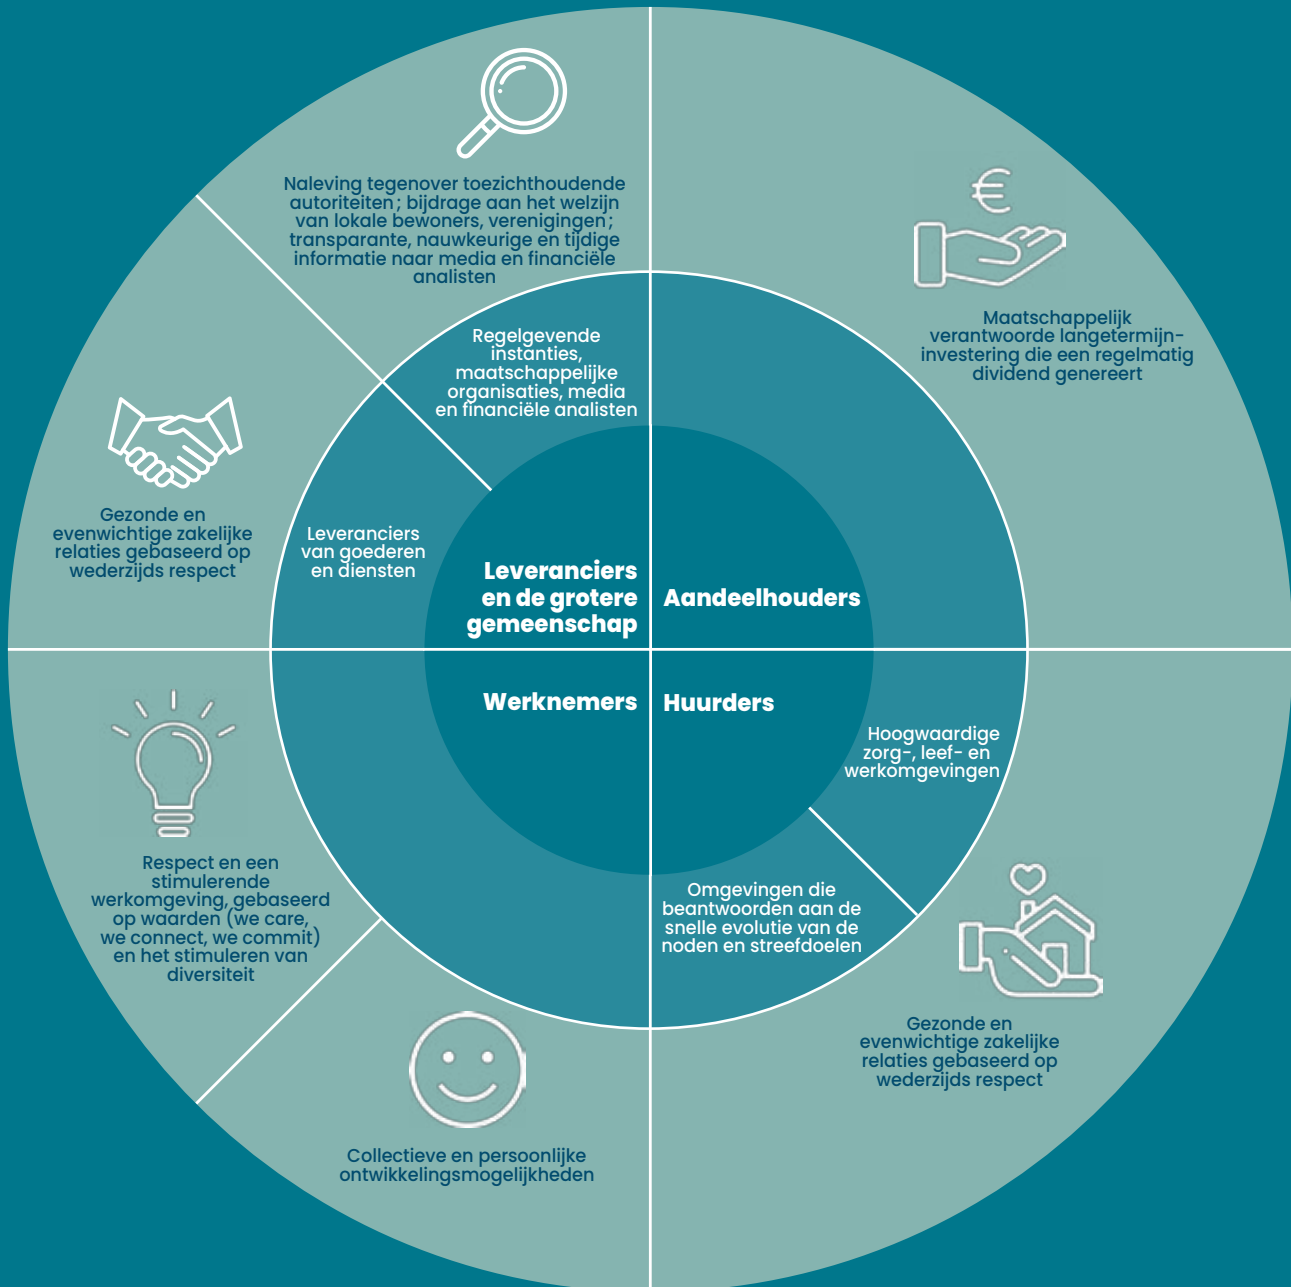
Naleving tegenover toezichthoudende autoriteiten ; bijdrage aan het welzijn van lokale bewoners, verenigingen ; transparante, nauwkeurige en tijdige informatie naar media en financiële analisten

Maatschappelijk verantwoorde langetermijn-investering die een regelmatig dividend genereert

Regelgevende instanties, maatschappelijke organisaties, media en financiële analisten

Gezonde en evenwichtige zakelijke relaties gebaseerd op wederzijds respect

Leveranciers van goederen en diensten

Leveranciers en de grotere gemeenschap

Aandeelhouders

Werknemers

Huurders

Hoogwaardige zorg-, leef- en werkomgevingen

Respect en een stimulerende werkomgeving, gebaseerd op waarden (we care, we connect, we commit) en het stimuleren van diversiteit

Omgevingen die beantwoorden aan de snelle evolutie van de noden en streefdoelen

Gezonde en evenwichtige zakelijke relaties gebaseerd op wederzijds respect

Collectieve en persoonlijke ontwikkelingsmogelijkheden